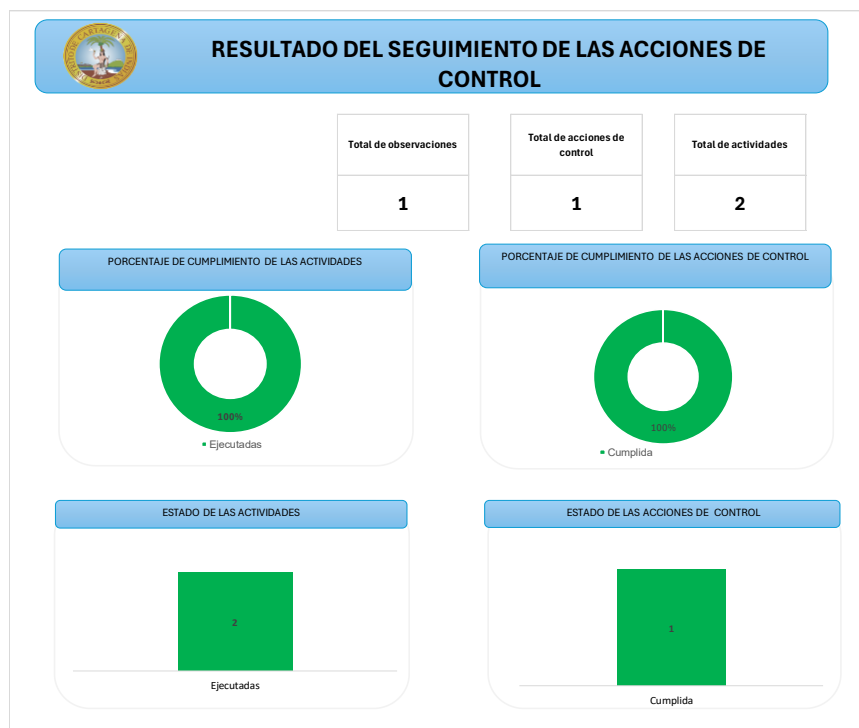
RESULTADO DEL SEGUIMIENTO DE LAS ACCIONES DE CONTROL

| Total de observaciones | Total de acciones de control | Total de actividades |
|---|---|---|
| 1 | 1 | 2 |

PORCENTAJE DE CUMPLIMIENTO DE LAS ACTIVIDADES

100%

Ejecutadas

PORCENTAJE DE CUMPLIMIENTO DE LAS ACCIONES DE CONTROL

100%

Cumplida

ESTADO DE LAS ACTIVIDADES

2

Ejecutadas

ESTADO DE LAS ACCIONES DE CONTROL

1

Cumplida